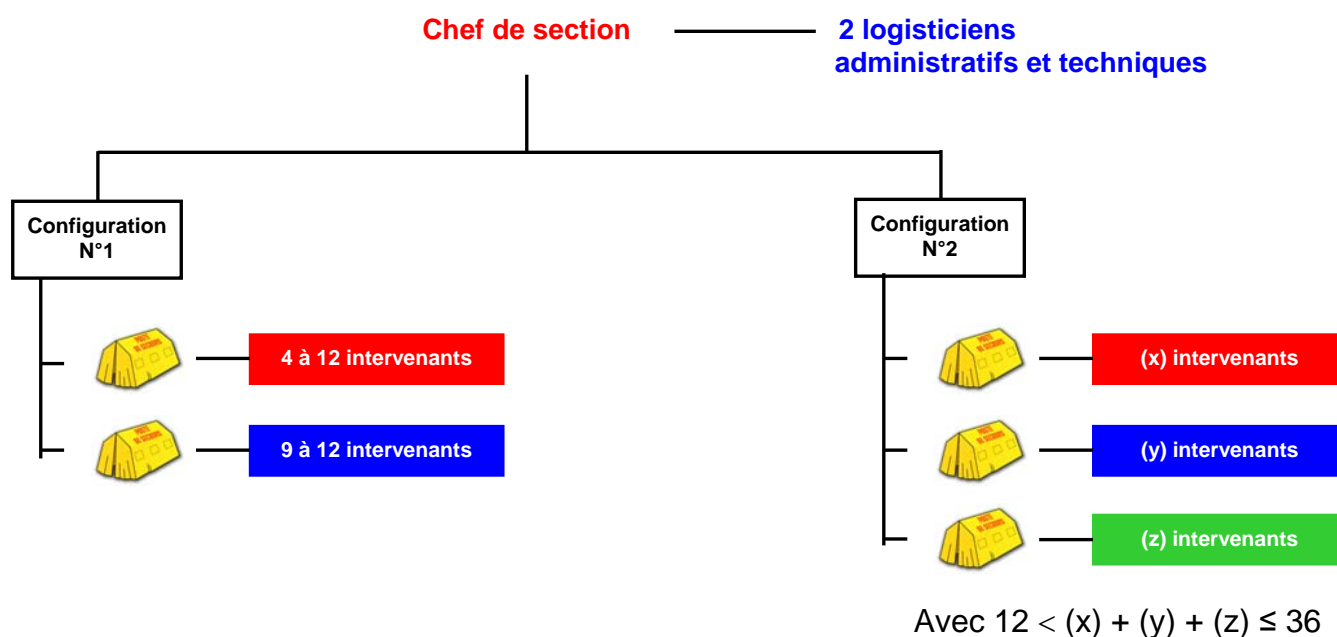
Chef de section

2 logisticiens administratifs et techniques

Configuration N°1

Configuration N°2

4 à 12 intervenants

9 à 12 intervenants

(x) intervenants

(y) intervenants

(z) intervenants

Avec $12 < (x) + (y) + (z) \leq 36$